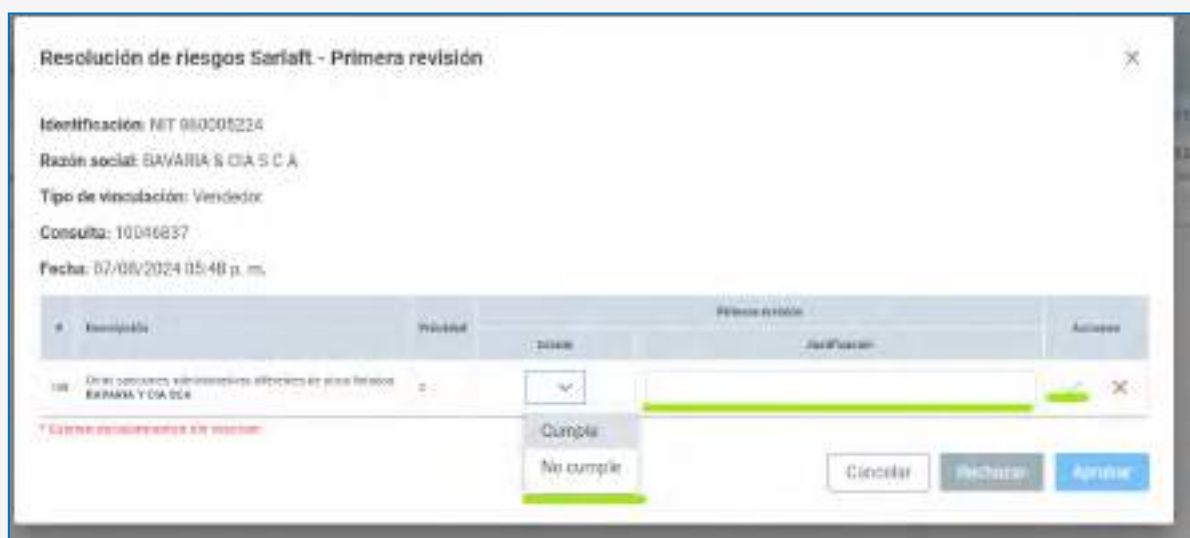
Resolución de riesgos Sarlaft - Primera revisión

Identificación: NIT 860005224

Razón social: BAVARIA & CIA S C A

Tipo de vinculación: Vendedor

Consulta: 10046837

Fecha: 07/08/2024 05:48 p. m.

| # | Descripción | Prioridad | Primera revisión: Estado | Primera revisión: Justificación | Acciones |
|---|---|---|---|---|---|
| 1 | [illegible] BAVARIA Y CIA SCA | 2 | | | × |

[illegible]

Cumple

No cumple

Cancelar

Rechazar

Aprobar